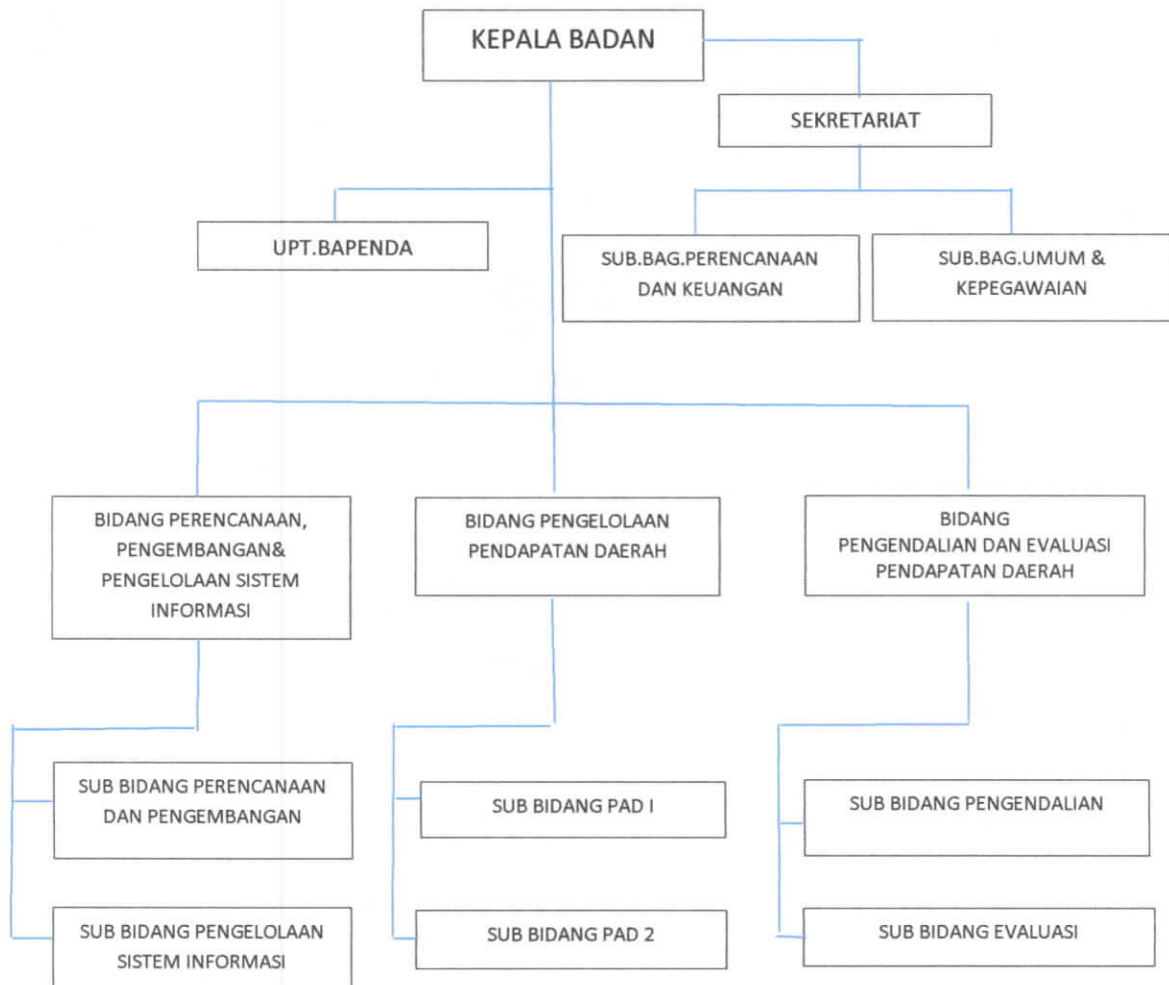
KEPALA BADAN

SEKRETARIAT

UPT.BAPENDA

SUB.BAG.PERENCANAAN DAN KEUANGAN

SUB.BAG.UMUM & KEPEGAWAIAN

BIDANG PERENCANAAN, PENGEMBANGAN& PENGELOLAAN SISTEM INFORMASI

BIDANG PENGELOLAAN PENDAPATAN DAERAH

BIDANG PENGENDALIAN DAN EVALUASI PENDAPATAN DAERAH

SUB BIDANG PERENCANAAN DAN PENGEMBANGAN

SUB BIDANG PAD I

SUB BIDANG PENGENDALIAN

SUB BIDANG PENGELOLAAN SISTEM INFORMASI

SUB BIDANG PAD 2

SUB BIDANG EVALUASI